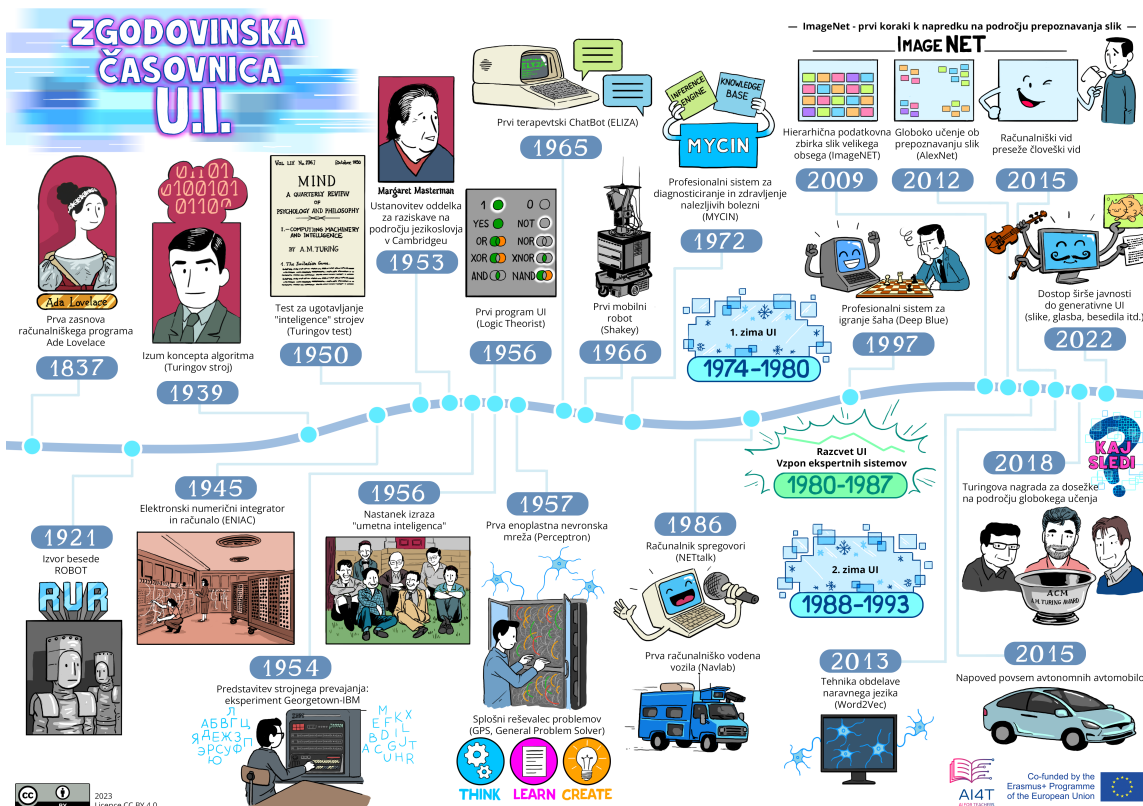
ZGODOVINSKA ČASOVNICA U.I.

Ada Lovelace
Prva zasnova računalniškega programa Ada Lovelace
1837

01101 0100101 01100
Izum koncepta algoritma (Turingov stroj)
1939

MIND
A QUARTERLY REVIEW OF PSYCHOLOGY AND PHILOSOPHY
I.—COMPUTING MACHINERY AND INTELLIGENCE
BY A. M. TURING
Test za ugotavljanje "inteligence" strojev (Turingov test)
1950

Margaret Masterman
Ustanovitev oddelka za raziskave na področju jezikoslovja v Cambridgeu
1953

1 0 YES NOT OR NOR XOR XNOR AND NAND
Prvi program UI (Logic Theorist)
1956

Prvi terapevtski ChatBot (ELIZA)
1965

Prvi mobilni robot (Shakey)
1966

INFERENCE ENGINE KNOWLEDGE BASE MYCIN
Profesionalni sistem za diagnosticiranje in zdravljenje nalezljivih bolezni (MYCIN)
1972

1. zima UI
1974-1980

— ImageNet - prvi koraki k napredku na področju prepoznavanja slik —
IMAGENET
Hierarhična podatkovna zbirka slik velikega obsega (ImageNET)
2009
Globoko učenje ob prepoznavanju slik (AlexNet)
2012
Računalniški vid preseže človeški vid
2015

Profesionalni sistem za igranje šaha (Deep Blue)
1997

Dostop širše javnosti do generativne UI (slike, glasba, besedila itd.)
2022

1921
Izvor besede ROBOT
RUR

1945
Elektronski numerični integrator in računalo (ENIAC)

1956
Nastanek izraza "umetna inteligenca"

1957
Prva enoplastna nevronska mreža (Perceptron)

1954
Predstavitev strojnega prevajanja: eksperiment Georgetown-IBM
АБВГЦ ЯДЕЖЗ ЭРСУФ Ю Л
M EFKX BDIL ACGUT UHR

Splošni reševalec problemov (GPS, General Problem Solver)
THINK LEARN CREATE

1986
Računalnik spregovori (NETtalk)

Prva računalniško vodena vozila (Navlab)

Razcvet UI
Vzpon ekspertnih sistemov
1980-1987

2. zima UI
1988-1993

2013
Tehnika obdelave naravnega jezika (Word2Vec)

2018
Turingova nagrada za dosežke na področju globokega učenja
ACM A.M. TURING AWARD

KAJ SLEDI

2015
Napoved povsem avtonomnih avtomobi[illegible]

2023
Licence CC BY 4.0

AI4T
Co-funded by the Erasmus+ Programme of the European Union